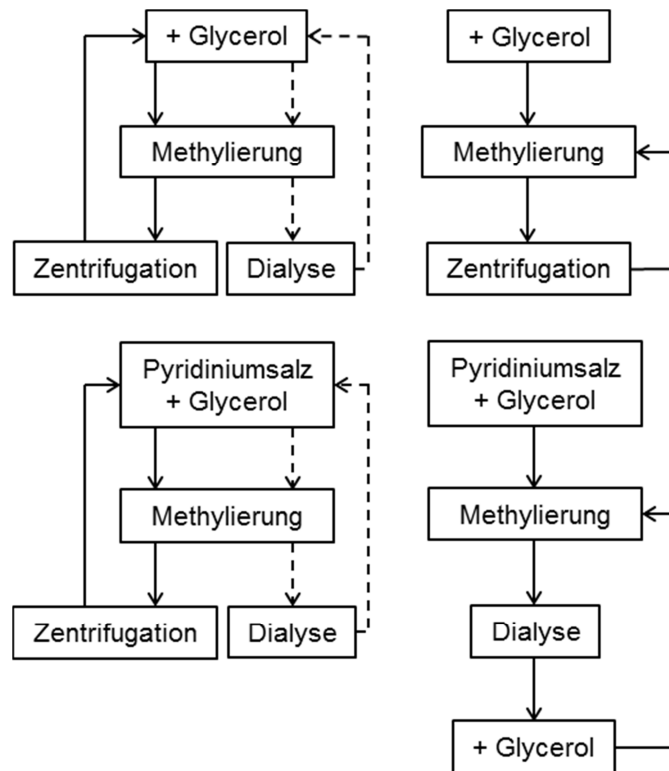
+ Glycerol

Methylierung

Zentrifugation

Dialyse

+ Glycerol

Methylierung

Zentrifugation

Pyridiniumsalz + Glycerol

Methylierung

Zentrifugation

Dialyse

Pyridiniumsalz + Glycerol

Methylierung

Dialyse

+ Glycerol